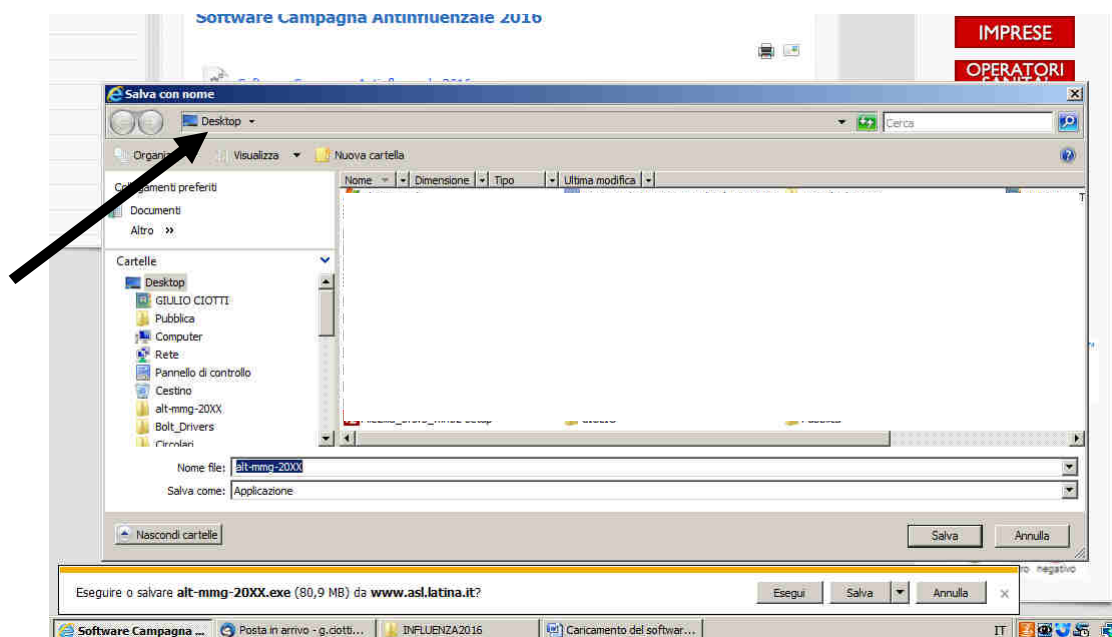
Software Campagna Antinfluenzale 2016

IMPRESE

OPERATORI SANITAI

Salva con nome

Desktop

Cerca

Organizza | Visualizza | Nuova cartella

Collegamenti preferiti
Documenti
Altro »

Nome | Dimensione | Tipo | Ultima modifica

Cartelle
Desktop
GIULIO CIOTTI
Pubblica
Computer
Rete
Pannello di controllo
Cestino
alt-mmg-20XX
Bolt_Drivers
Circolari

Nome file: alt-mmg-20XX
Salva come: Applicazione

Nascondi cartelle

Salva | Annulla

negativo

Eseguire o salvare alt-mmg-20XX.exe (80,9 MB) da www.asl.latina.it?

Esegui | Salva | Annulla

Software Campagna ... | Posta in arrivo - g.ciotti... | INFLUENZA2016 | Caricamento del softwar...

IT